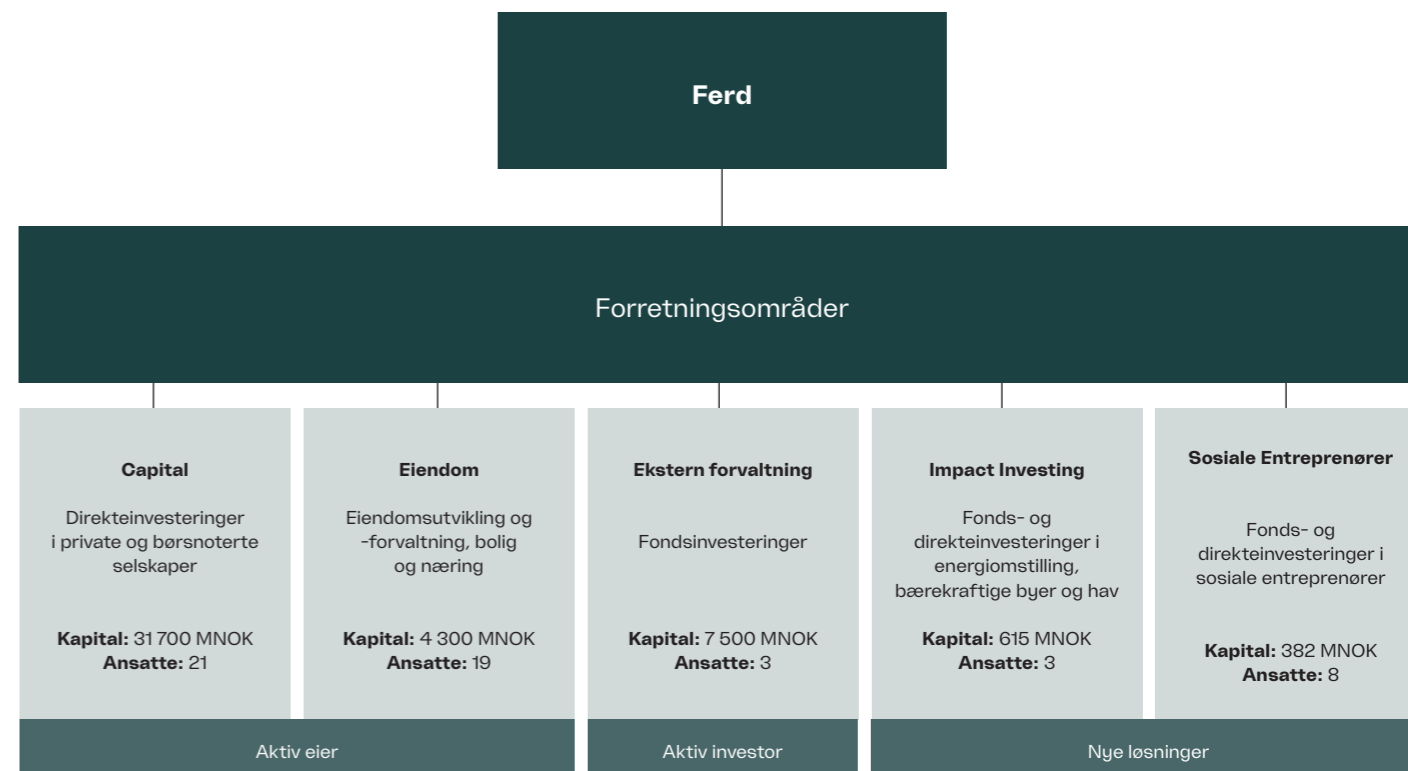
Ferd

Forretningsområder

Capital

Direkteinvesteringer i private og børsnoterte selskaper

**Kapital:** 31 700 MNOK
**Ansatte:** 21

Eiendom

Eiendomsutvikling og -forvaltning, bolig og næring

**Kapital:** 4 300 MNOK
**Ansatte:** 19

Ekstern forvaltning

Fondsinvesteringer

**Kapital:** 7 500 MNOK
**Ansatte:** 3

Impact Investing

Fonds- og direkteinvesteringer i energiomstilling, bærekraftige byer og hav

**Kapital:** 615 MNOK
**Ansatte:** 3

Sosiale Entreprenører

Fonds- og direkteinvesteringer i sosiale entreprenører

**Kapital:** 382 MNOK
**Ansatte:** 8

Aktiv eier

Aktiv investor

Nye løsninger